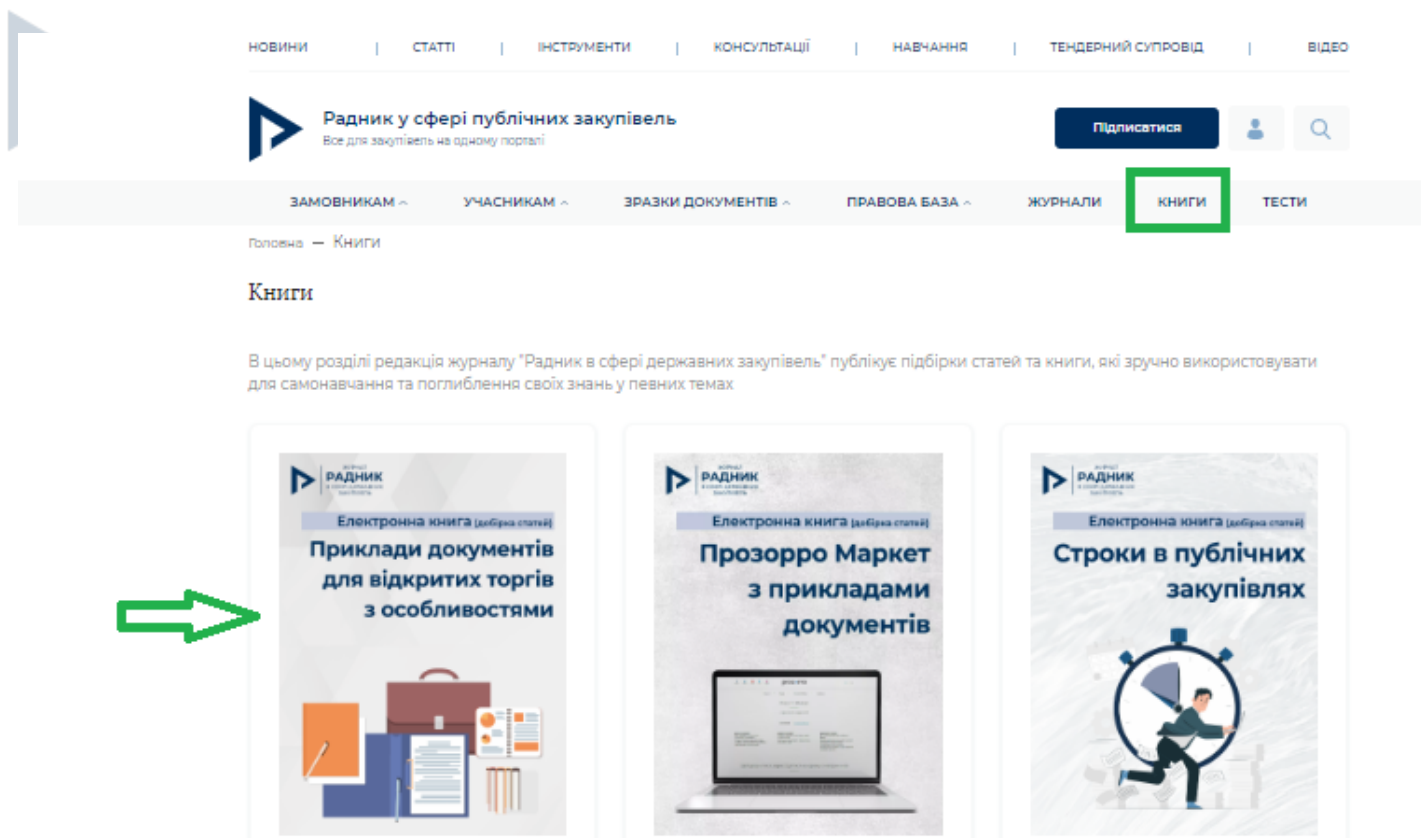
НОВИНИ | СТАТТІ | ІНСТРУМЕНТИ | КОНСУЛЬТАЦІЇ | НАВЧАННЯ | ТЕНДЕРНИЙ СУПРОВІД | ВІДЕО

Радник у сфері публічних закупівель
Все для закупівель на одному порталі

Підписатися

ЗАМОВНИКАМ ЗАСНИКАМ ЗРАЗКИ ДОКУМЕНТІВ ПРАВОВА БАЗА ЖУРНАЛИ КНИГИ ТЕСТИ

Головна — Книги

Книги

В цьому розділі редакція журналу "Радник в сфері державних закупівель" публікує підбірки статей та книги, які зручно використовувати для самонавчання та поглиблення своїх знань у певних темах

ЖУРНАЛ РАДНИК
Електронна книга (добірка статей)
Приклади документів для відкритих торгів з особливостями

ЖУРНАЛ РАДНИК
Електронна книга (добірка статей)
Прозорро Маркет з прикладами документів

ЖУРНАЛ РАДНИК
Електронна книга (добірка статей)
Строки в публічних закупівлях